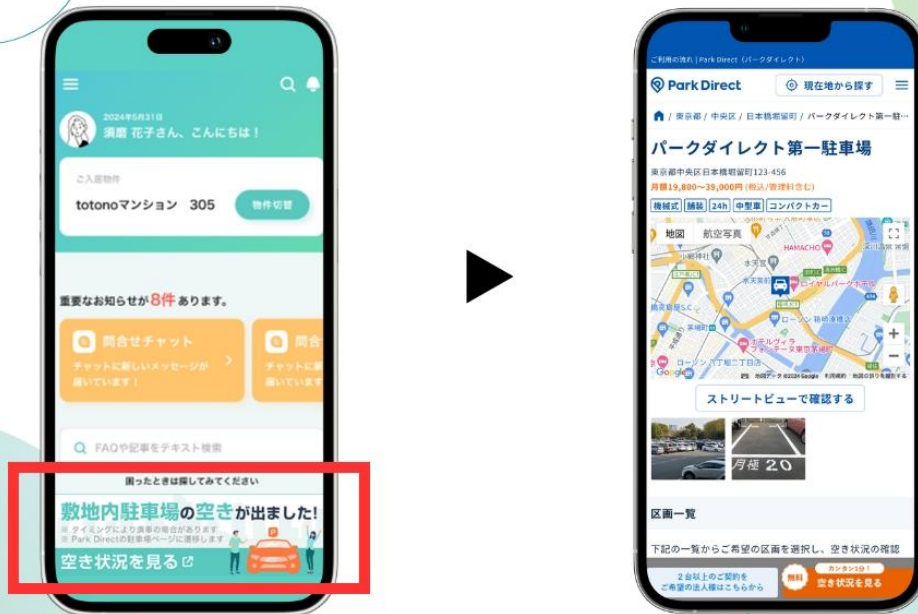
2024年5月31日
須磨 花子さん、こんにちは！

ご入居物件
totonoマンション 305
物件切替

重要なお知らせが8件あります。

問合せチャット
チャットに新しいメッセージが届いています！

問合
チャットに新

FAQや記事をテキスト検索

困ったときは探してみてください

敷地内駐車場の空きが出ました!
※ タイミングにより満車の場合があります
※ Park Directの駐車場ページに遷移します
空き状況を見る

ご利用の流れ | Park Direct（パークダイレクト）
Park Direct
現在地から探す
/ 東京都 / 中央区 / 日本橋蛎殻町 / パークダイレクト第一…
パークダイレクト第一駐車場
東京都中央区日本橋蛎殻町123-456
月額19,800～39,000円 (税込/管理料含む)
機械式 舗装 24h 中型車 コンパクトカー
地図 航空写真
HAMACHO
ロイヤルパークホテル
ローソン
Google
ストリートビューで確認する
月極 20
区画一覧
下記の一覧からご希望の区画を選択し、空き状況の確認
2台以上のご契約をご希望の法人様はこちらから
無料
カンタン1分！
空き状況を見る